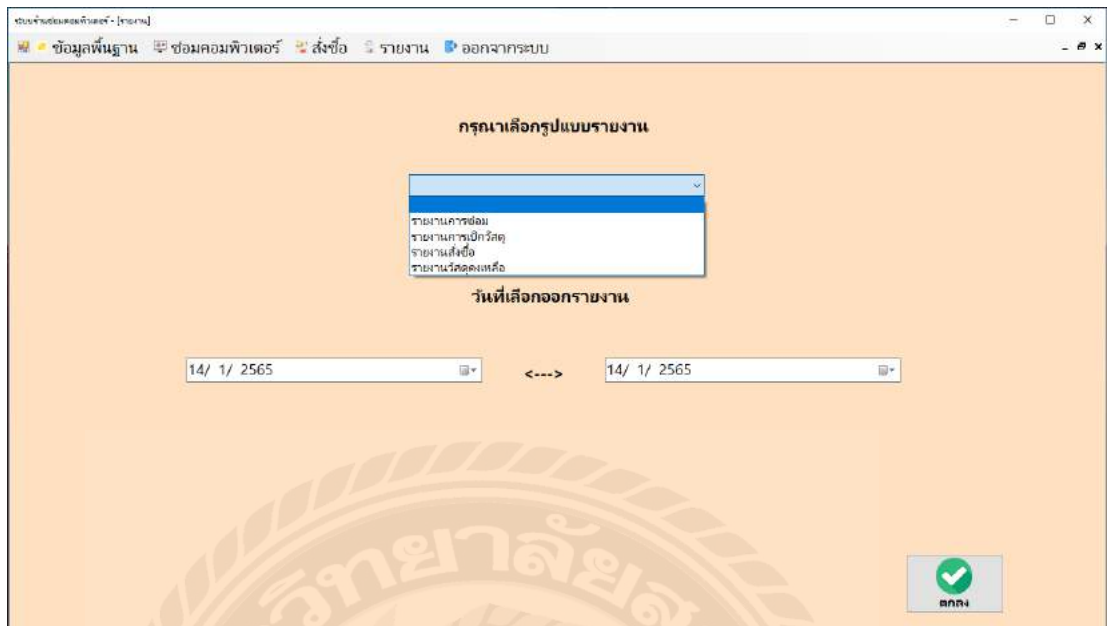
ระบบร้านซ่อมคอมพิวเตอร์ - [รายงาน]

ข้อมูลพื้นฐาน ซ่อมคอมพิวเตอร์ สั่งซื้อ รายงาน ออกจากระบบ

กรุณาเลือกรูปแบบรายงาน

รายงานการซ่อม
รายงานการเบิกวัสดุ
รายงานสั่งซื้อ
รายงานวัสดุคงเหลือ

วันที่เลือกออกรายงาน

14/ 1/ 2565 <---> 14/ 1/ 2565

ตกลง

วิทยาลัยส